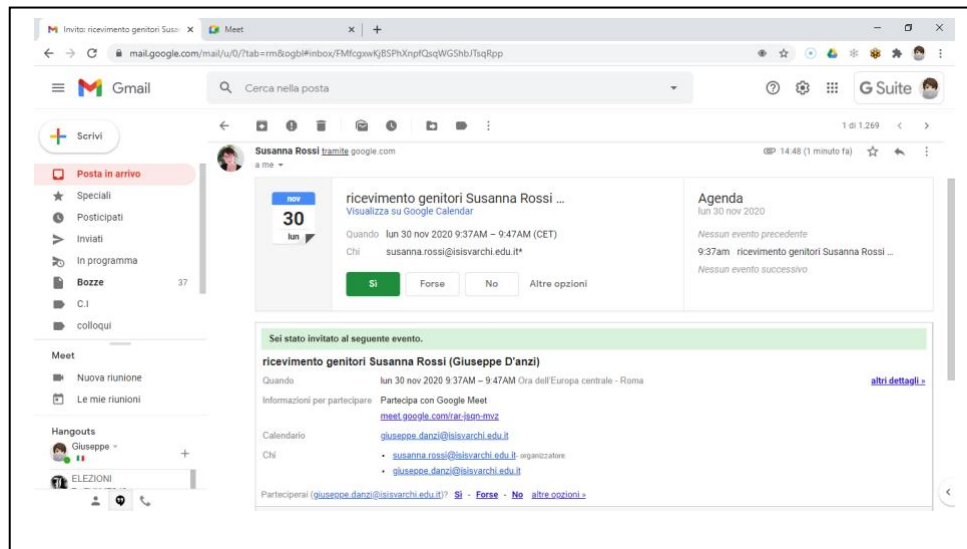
Invito: ricevimento genitori Susa ×
Meet ×
+
mail.google.com/mail/u/0/?tab=rm&ogbl#inbox/FMfcgxwKjBSPhXnpfQsqWGShbJTsqRpp

Gmail
Cerca nella posta
G Suite

Scrivi
Posta in arrivo
Speciali
Posticipati
Inviati
In programma
Bozze 37
C.I
colloqui

Meet
Nuova riunione
Le mie riunioni

Hangouts
Giuseppe
ELEZIONI

1 di 1.269

Susanna Rossi tramite google.com
a me
14:48 (1 minuto fa)

nov
30
lun

ricevimento genitori Susanna Rossi ...
Visualizza su Google Calendar
Quando lun 30 nov 2020 9:37AM – 9:47AM (CET)
Chi susanna.rossi@isisvarchi.edu.it*

Sì Forse No Altre opzioni

Agenda
lun 30 nov 2020
Nessun evento precedente
9:37am ricevimento genitori Susanna Rossi ...
Nessun evento successivo

Sei stato invitato al seguente evento.

ricevimento genitori Susanna Rossi (Giuseppe D'anzi)
Quando lun 30 nov 2020 9:37AM – 9:47AM Ora dell'Europa centrale - Roma
altri dettagli »
Informazioni per partecipare Partecipa con Google Meet
meet.google.com/rar-jsqn-myz
Calendario giuseppe.danzi@isisvarchi.edu.it
Chi
• susanna.rossi@isisvarchi.edu.it- organizzatore
• giuseppe.danzi@isisvarchi.edu.it

Parteciperai (giuseppe.danzi@isisvarchi.edu.it)? Sì - Forse - No altre opzioni »